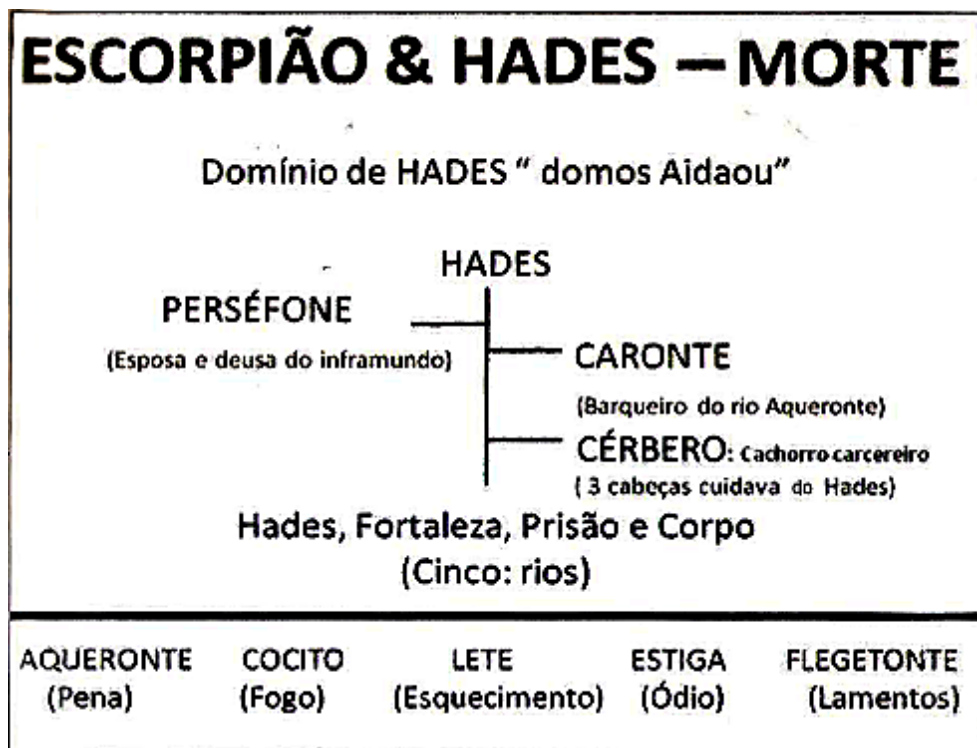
ESCORPIÃO & HADES – MORTE

Domínio de HADES " domos Aidaou"

HADES

PERSÉFONE
(Esposa e deusa do inframundo)

CARONTE
(Barqueiro do rio Aqueronte)

CÉRBERO: Cachorro carcereiro
( 3 cabeças cuidava do Hades)

Hades, Fortaleza, Prisão e Corpo
(Cinco: rios)

| AQUERONTE | COCITO | LETE | ESTIGA | FLEGETONTE |
|---|---|---|---|---|
| (Pena) | (Fogo) | (Esquecimento) | (Ódio) | (Lamentos) |